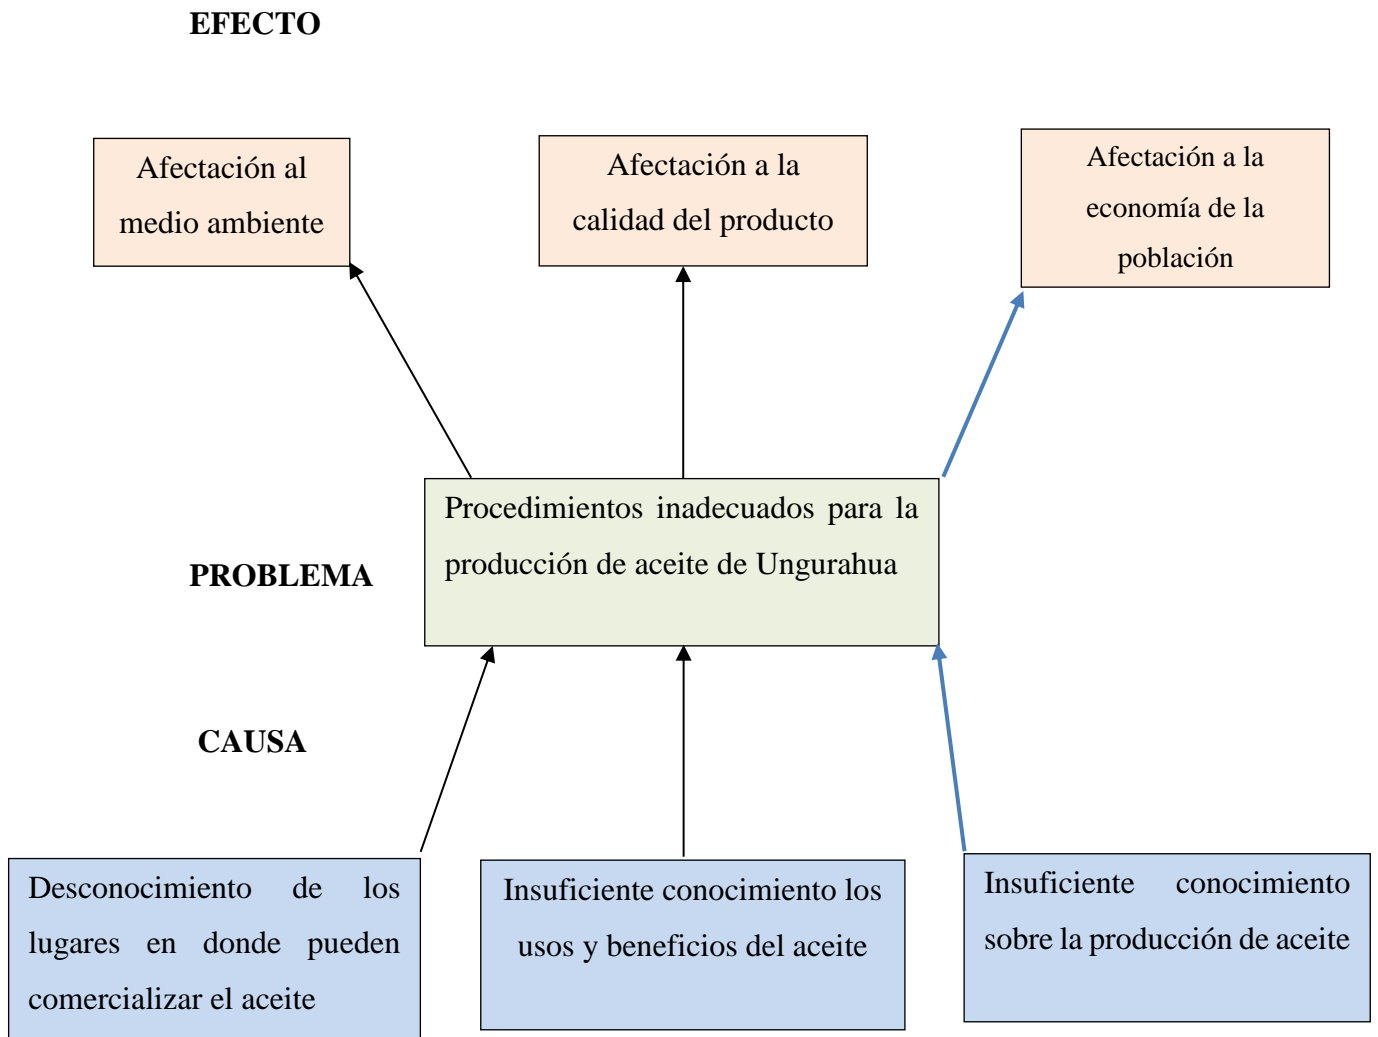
EFECTO

Afectación al medio ambiente

Afectación a la calidad del producto

Afectación a la economía de la población

PROBLEMA

Procedimientos inadecuados para la producción de aceite de Ungurahua

CAUSA

Desconocimiento de los lugares en donde pueden comercializar el aceite

Insuficiente conocimiento los usos y beneficios del aceite

Insuficiente conocimiento sobre la producción de aceite